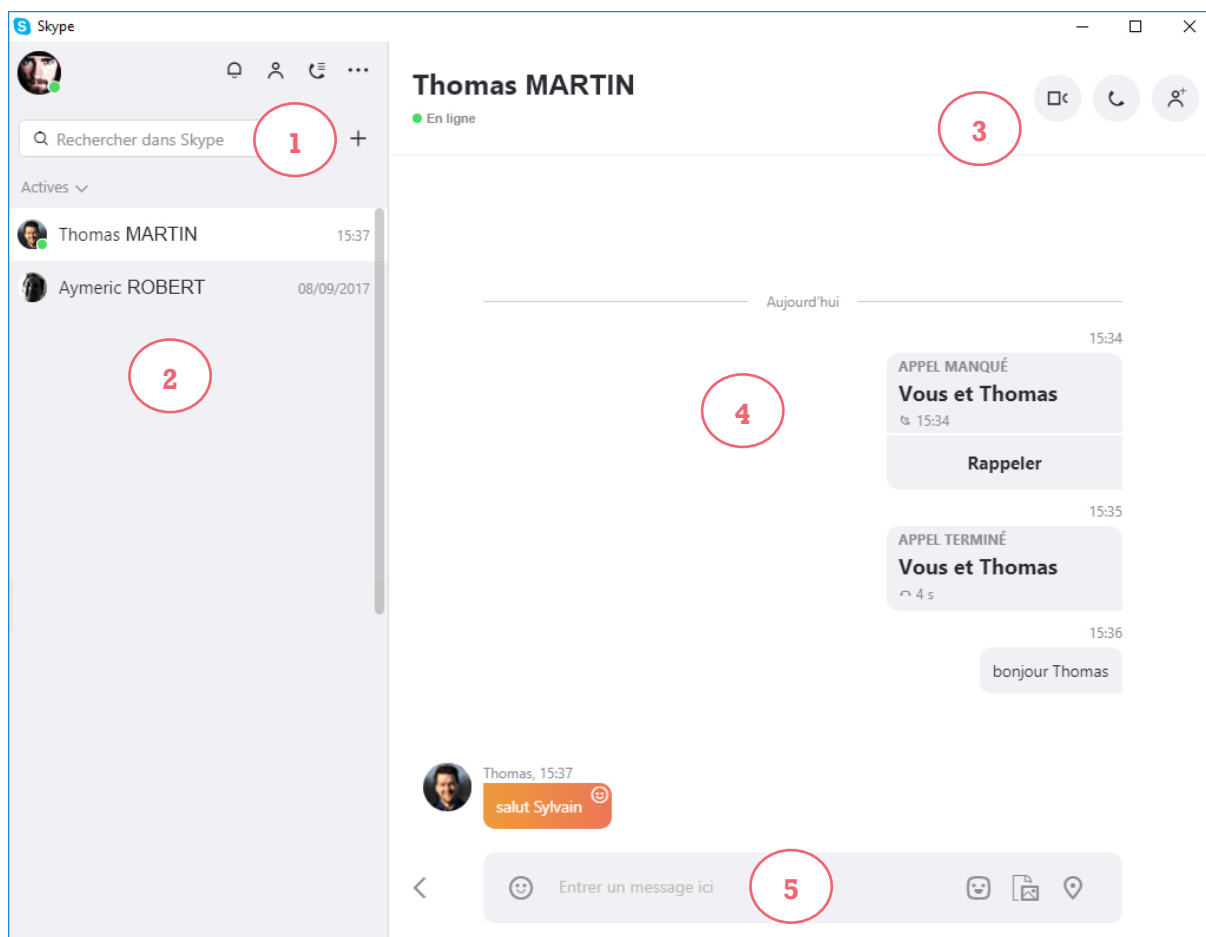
Skype

Rechercher dans Skype

1

+

Actives

Thomas MARTIN 15:37

Aymeric ROBERT 08/09/2017

2

Thomas MARTIN

En ligne

3

Aujourd'hui

15:34

APPEL MANQUÉ

Vous et Thomas

15:34

Rappeler

4

15:35

APPEL TERMINÉ

Vous et Thomas

4 s

15:36

bonjour Thomas

Thomas, 15:37

salut Sylvain

Entrer un message ici

5